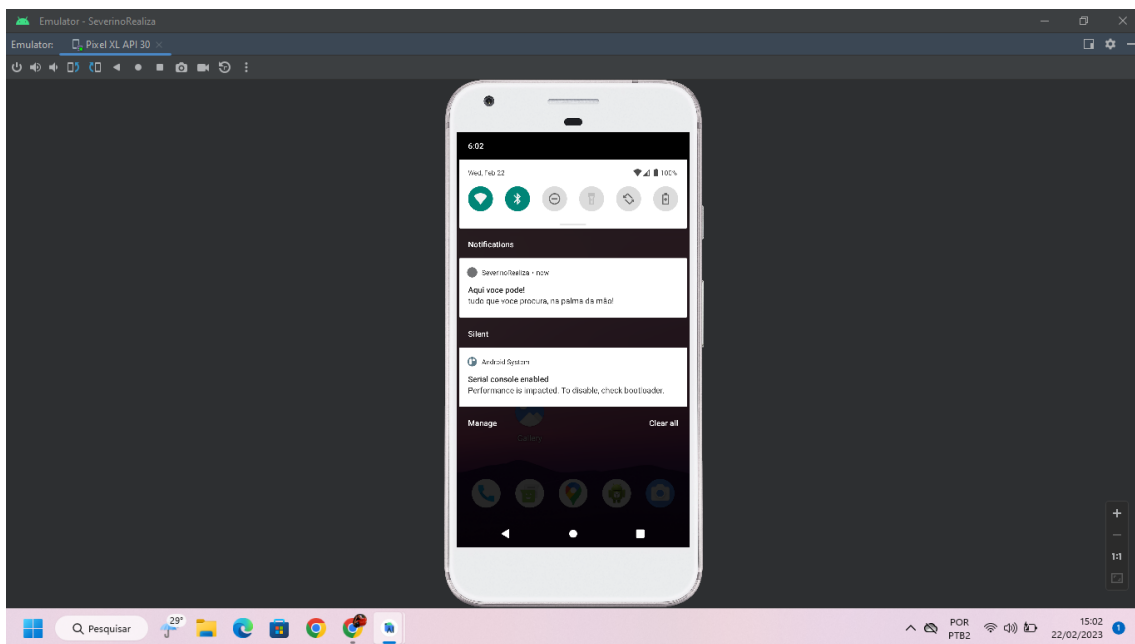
Emulator - SeverinoRealiza

Emulator: Pixel XL API 30

6:02

Wed, Feb 22

100%

Notifications

SeverinoRealiza • now

Aqui voce pode!
tudo que voce procura, na palma da mão!

Silent

Android System

Serial console enabled
Performance is impacted. To disable, check bootloader.

Manage

Clear all

Gallery

+

1:1

29°

Pesquisar

POR
PTB2

15:02
22/02/2023

1